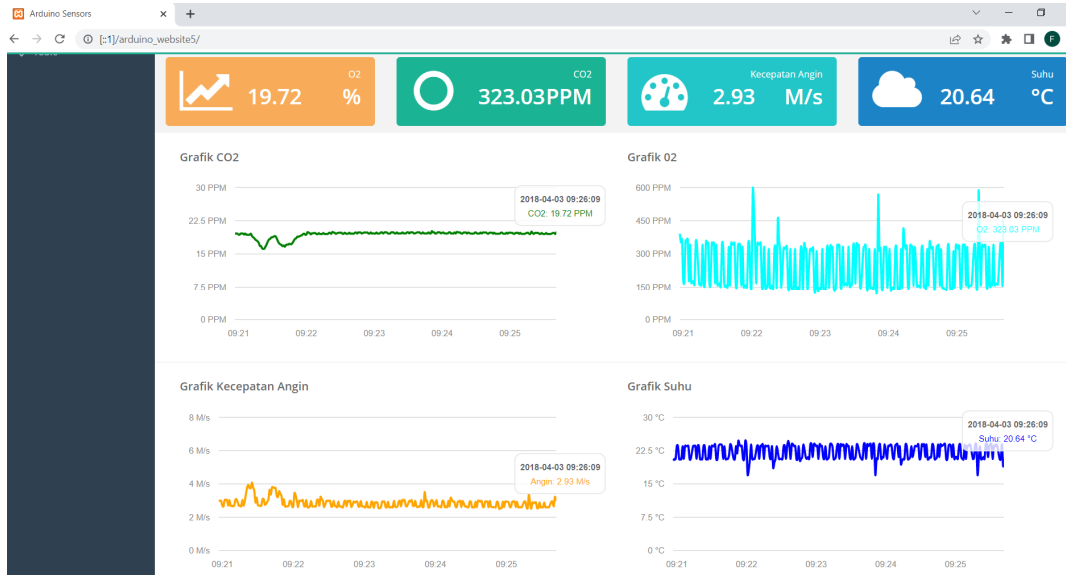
Arduino Sensors ×
+
[::1]/arduino_website5/
F

O2
19.72 %

CO2
323.03PPM

Kecepatan Angin
2.93 M/s

Suhu
20.64 °C

Grafik CO2

30 PPM
22.5 PPM
15 PPM
7.5 PPM
0 PPM
09:21 09:22 09:23 09:24 09:25

2018-04-03 09:26:09
CO2: 19.72 PPM

Grafik 02

600 PPM
450 PPM
300 PPM
150 PPM
0 PPM
09:21 09:22 09:23 09:24 09:25

2018-04-03 09:26:09
O2: 323.03 PPM

Grafik Kecepatan Angin

8 M/s
6 M/s
4 M/s
2 M/s
0 M/s
09:21 09:22 09:23 09:24 09:25

2018-04-03 09:26:09
Angin: 2.93 M/s

Grafik Suhu

30 °C
22.5 °C
15 °C
7.5 °C
0 °C
09:21 09:22 09:23 09:24 09:25

2018-04-03 09:26:09
Suhu: 20.64 °C